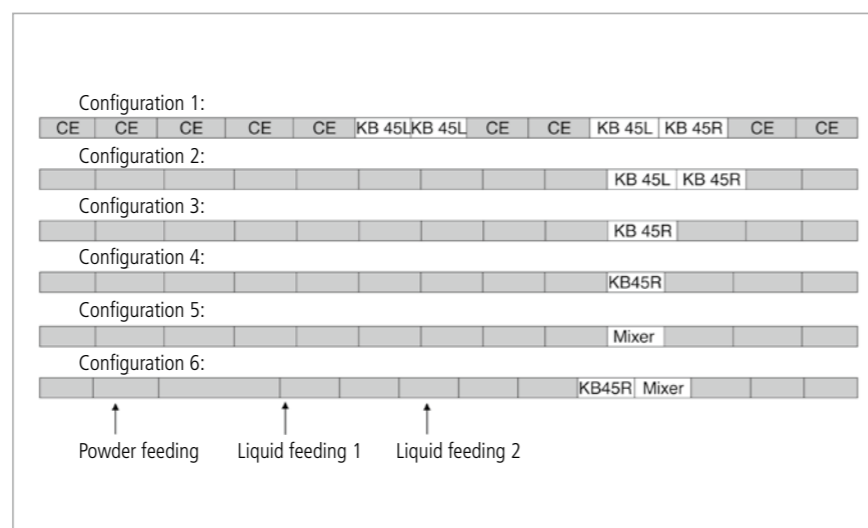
Configuration 1:

| CE | CE | CE | CE | CE | KB 45L | KB 45L | CE | CE | KB 45L | KB 45R | CE | CE |
|---|---|---|---|---|---|---|---|---|---|---|---|---|

Configuration 2:

| | | | | | | | | | KB 45L | KB 45R | | |
|---|---|---|---|---|---|---|---|---|---|---|---|---|

Configuration 3:

| | | | | | | | | | KB 45R | | | |
|---|---|---|---|---|---|---|---|---|---|---|---|---|

Configuration 4:

| | | | | | | | | | KB45R | | | |
|---|---|---|---|---|---|---|---|---|---|---|---|---|

Configuration 5:

| | | | | | | | | | Mixer | | | |
|---|---|---|---|---|---|---|---|---|---|---|---|---|

Configuration 6:

| | | | | | | | | KB45R | Mixer | | | |
|---|---|---|---|---|---|---|---|---|---|---|---|---|

Powder feeding Liquid feeding 1 Liquid feeding 2